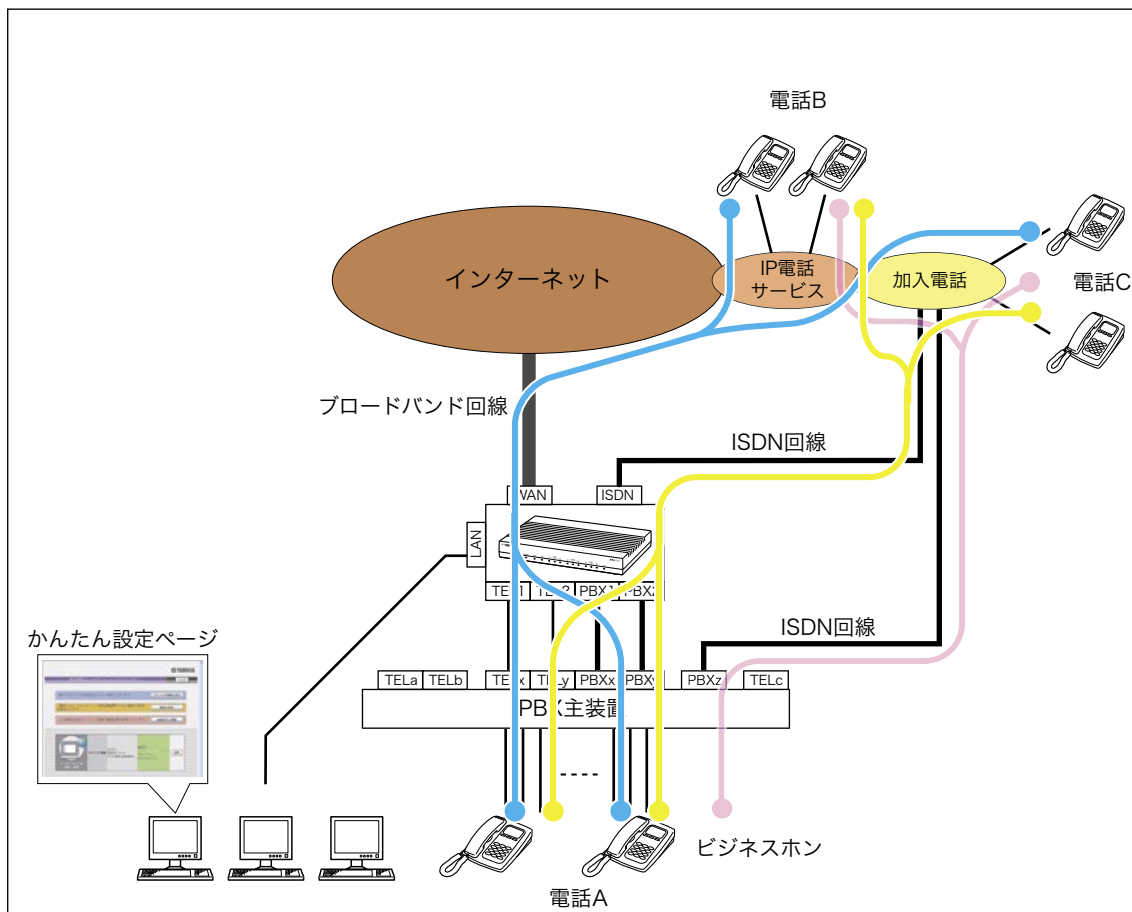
電話B

インターネット

IP電話サービス

加入電話

電話C

ブロードバンド回線

ISDN回線

WAN

ISDN

LAN

TEL1

TEL2

PBX1

PBX2

ISDN回線

かんたん設定ページ

TELa

TELb

TELx

TELy

PBXx

PBXy

PBXz

TELc

PBX主装置

----

ビジネスホン

電話A